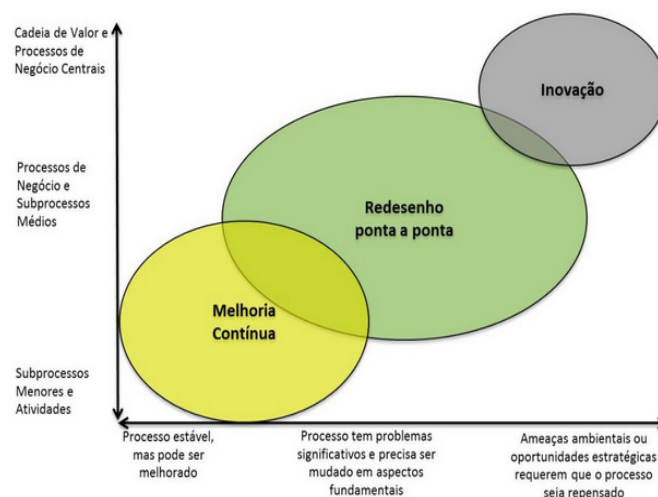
Cadeia de Valor e Processos de Negócio Centrais

Processos de Negócio e Subprocessos Médios

Subprocessos Menores e Atividades

Inovação

Redesenho ponta a ponta

Melhoria Contínua

Processo estável, mas pode ser melhorado

Processo tem problemas significativos e precisa ser mudado em aspectos fundamentais

Ameaças ambientais ou oportunidades estratégicas requerem que o processo seja repensado